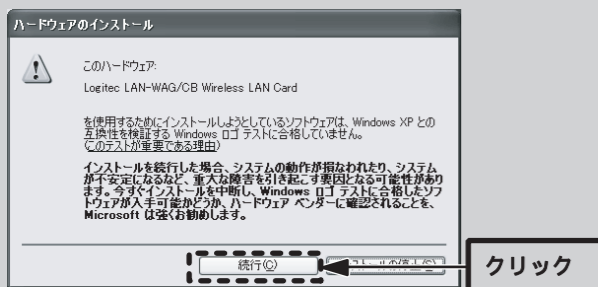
ハードウェアのインストール

このハードウェア:

Logitec LAN-WAG/CB Wireless LAN Card

を使用するためにインストールしようとしているソフトウェアは、Windows XP との互換性を検証する Windows ロゴ テストに合格していません。(このテストが重要である理由)

インストールを続行した場合、システムの動作が損なわれたり、システムが不安定になるなど、重大な障害を引き起こす要因となる可能性があります。今すぐインストールを中断し、Windows ロゴ テストに合格したソフトウェアが入手可能かどうか、ハードウェア ベンダーに確認されることを、Microsoft は強くお勧めします。

続行(C)

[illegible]

クリック